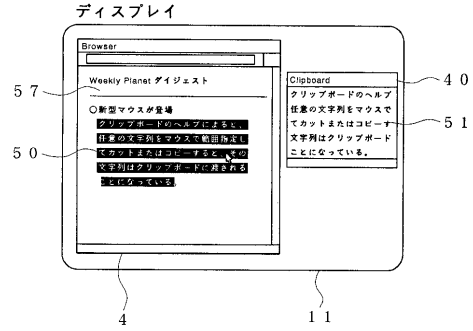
ディスプレイ

Browser

Weekly Planet ダイジェスト

○新型マウスが登場

クリップボードのヘルプによると、任意の文字列をマウスで範囲指定してカットまたはコピーすると、その文字列はクリップボードに送られることになっている。

Clipboard

クリップボードのヘルプ
任意の文字列をマウスで
てカットまたはコピーす
文字列はクリップボード
ことになっている。

57

50

40

51

4

11